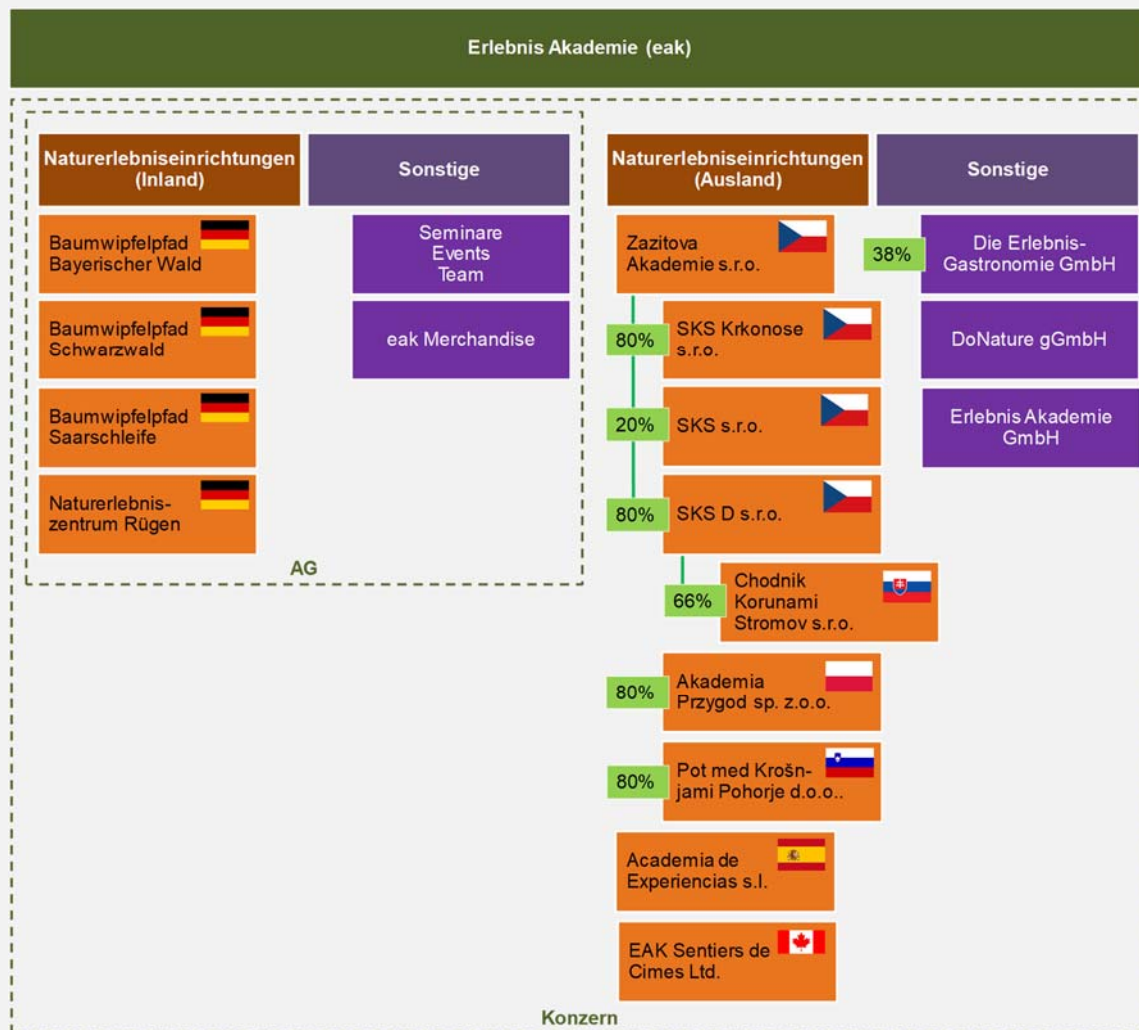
Erlebnis Akademie (eak)

Naturerlebniseinrichtungen (Inland)

Sonstige

Baumwipfelpfad Bayerischer Wald

Baumwipfelpfad Schwarzwald

Baumwipfelpfad Saarschleife

Naturerlebniszentrum Rügen

Seminare
Events
Team

eak Merchandise

AG

Naturerlebniseinrichtungen (Ausland)

Sonstige

Zazitova Akademie s.r.o.

38%

Die Erlebnis-Gastronomie GmbH

80%

SKS Krkonose s.r.o.

DoNature gGmbH

20%

SKS s.r.o.

Erlebnis Akademie GmbH

80%

SKS D s.r.o.

66%

Chodnik Korunami Stromov s.r.o.

80%

Akademia Przygod sp. z.o.o.

80%

Pot med Krošnjami Pohorje d.o.o..

Academia de Experiencias s.l.

EAK Sentiers de Cimes Ltd.

Konzern